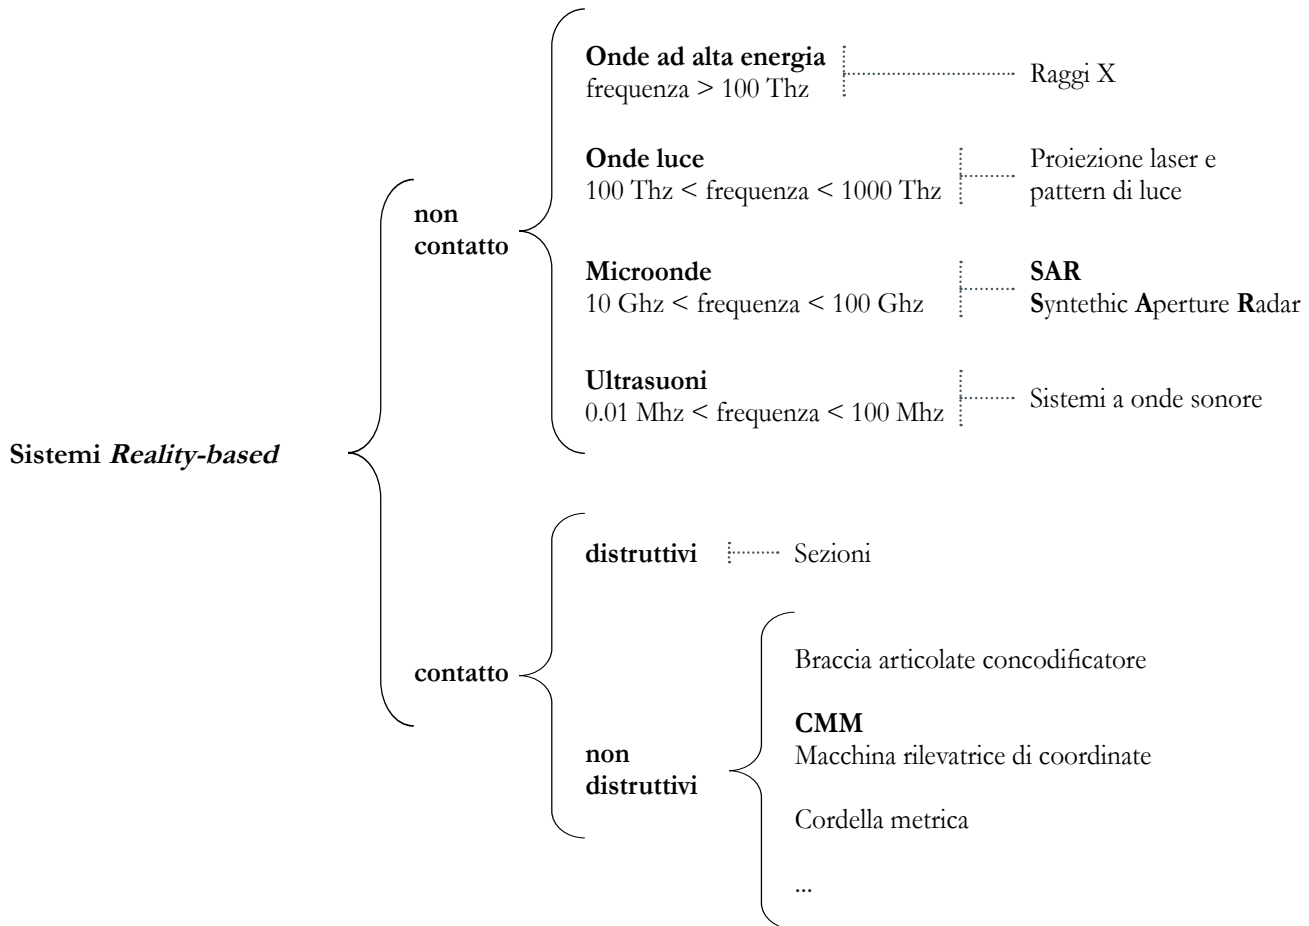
Sistemi Reality-based

non contatto

Onde ad alta energia
frequenza > 100 Thz

Raggi X

Onde luce
100 Thz < frequenza < 1000 Thz

Proiezione laser e pattern di luce

Microonde
10 Ghz < frequenza < 100 Ghz

SAR
Syntethic Aperture Radar

Ultrasuoni
0.01 Mhz < frequenza < 100 Mhz

Sistemi a onde sonore

contatto

distruttivi

Sezioni

non distruttivi

Braccia articolate concodificatore

CMM
Macchina rilevatrice di coordinate

Cordella metrica

...